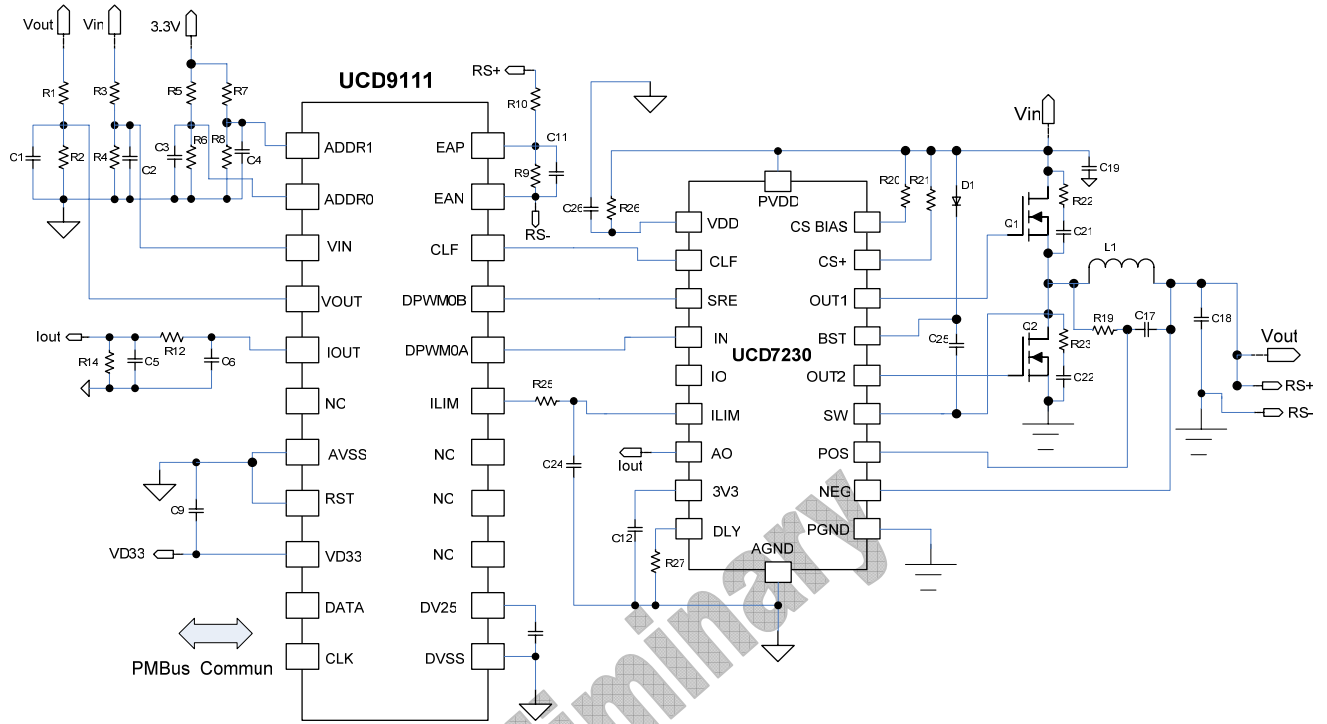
Vout Vin 3.3V

R1 R3 R5 R7

UCD9111

C1 R2 R4 C2 C3 R6 R8 C4

ADDR1
ADDR0
VIN
VOUT
IOUT
NC
AVSS
RST
VD33
DATA
CLK

EAP
EAN
CLF
DPWM0B
DPWM0A
ILIM
NC
NC
NC
DV25
DVSS

RS+
R10
C11
R9
RS-

Iout
R14 C5 R12 C6

C9
VD33

PMBus Commun

C26 R26
VDD
CLF
SRE
IN
IO
ILIM
AO
3V3
DLY

R25
C24
Iout
C12
R27

PVDD
UCD7230
AGND

CS BIAS
CS+
OUT1
BST
OUT2
SW
POS
NEG
PGND

R20 R21 D1
C25

Vin
C19
C1 R22 C21
L1
C2 R19 C17 C18
R23
C22

Vout
RS+
RS-

Preliminary